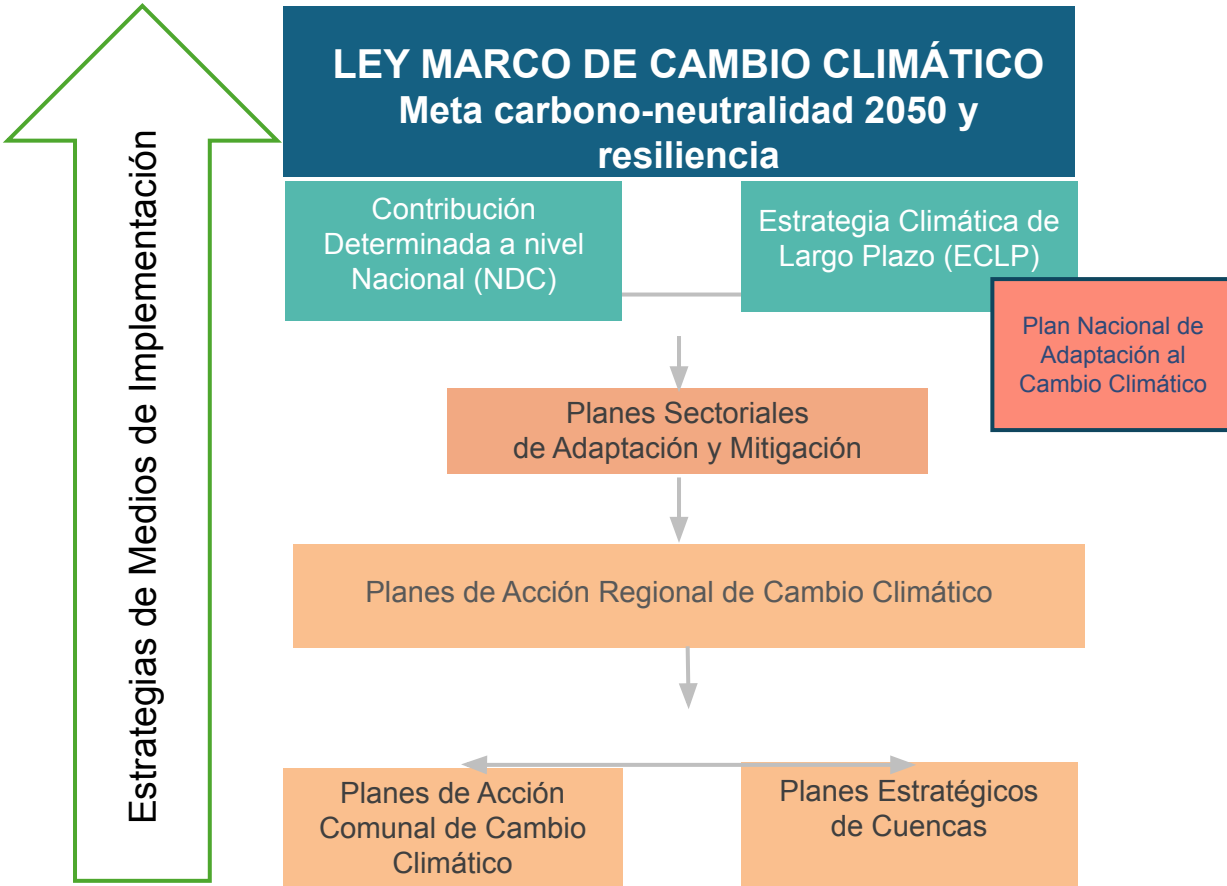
Estrategias de Medios de Implementación

LEY MARCO DE CAMBIO CLIMÁTICO
Meta carbono-neutralidad 2050 y resiliencia

Contribución Determinada a nivel Nacional (NDC)

Estrategia Climática de Largo Plazo (ECLP)

Plan Nacional de Adaptación al Cambio Climático

Planes Sectoriales de Adaptación y Mitigación

Planes de Acción Regional de Cambio Climático

Planes de Acción Comunal de Cambio Climático

Planes Estratégicos de Cuencas